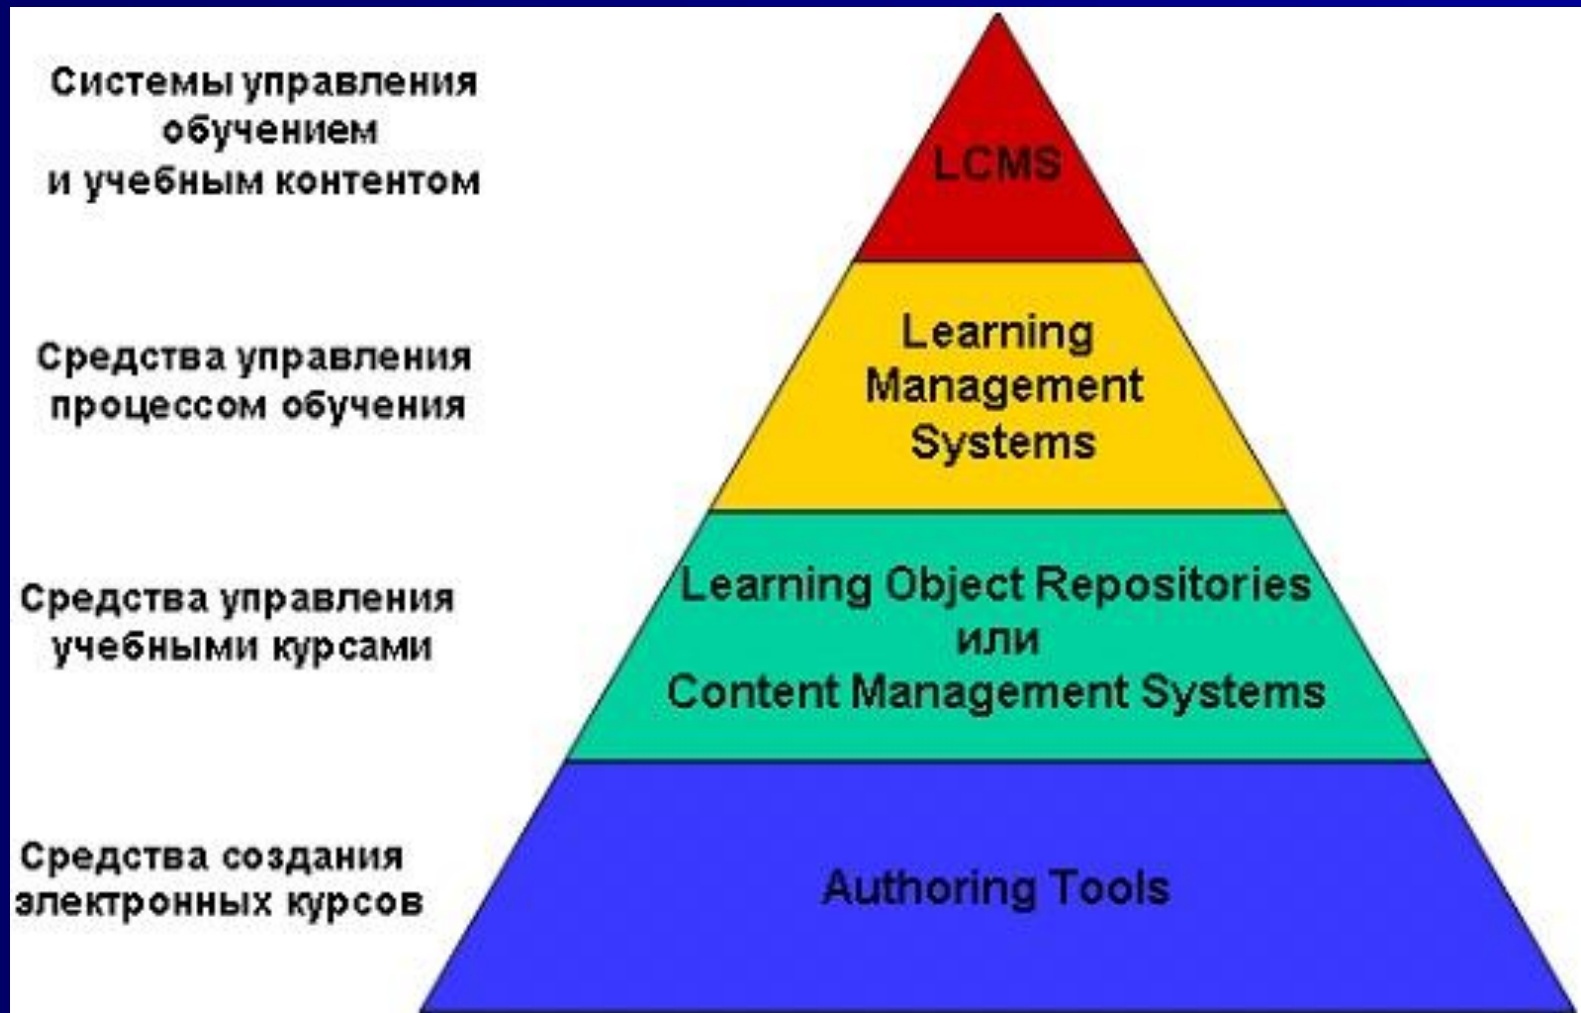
Системы управления обучением и учебным контентом

LCMS

Средства управления процессом обучения

Learning Management Systems

Средства управления учебными курсами

Learning Object Repositories или Content Management Systems

Средства создания электронных курсов

Authoring Tools